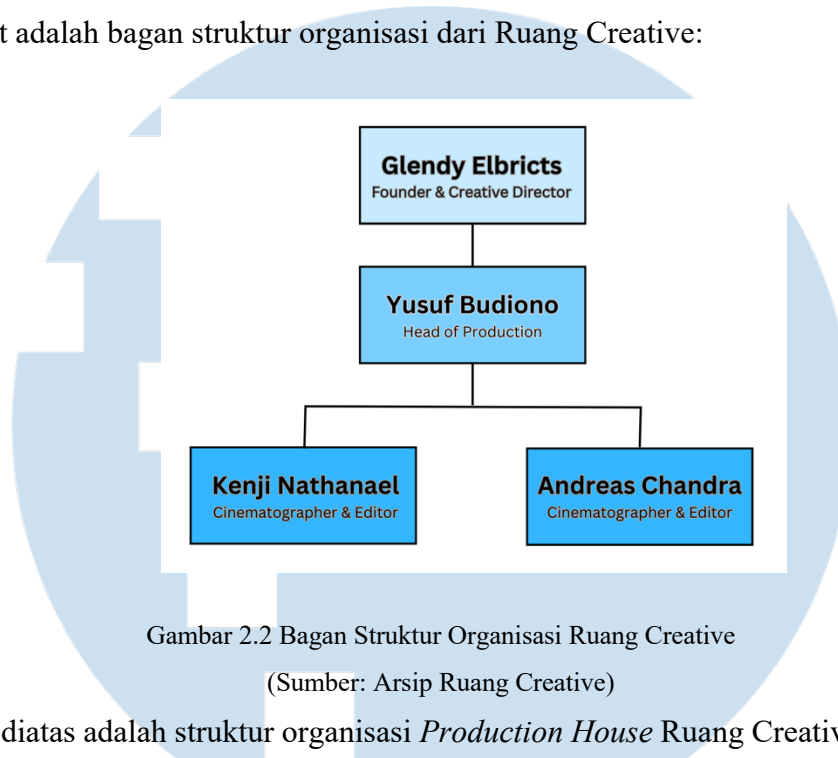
t adalah bagan struktur organisasi dari Ruang Creative:

Glendy Elbricts
Founder & Creative Director

Yusuf Budiono
Head of Production

Kenji Nathanael
Cinematographer & Editor

Andreas Chandra
Cinematographer & Editor

Gambar 2.2 Bagan Struktur Organisasi Ruang Creative
(Sumber: Arsip Ruang Creative)

diatas adalah struktur organisasi *Production House* Ruang Creativ